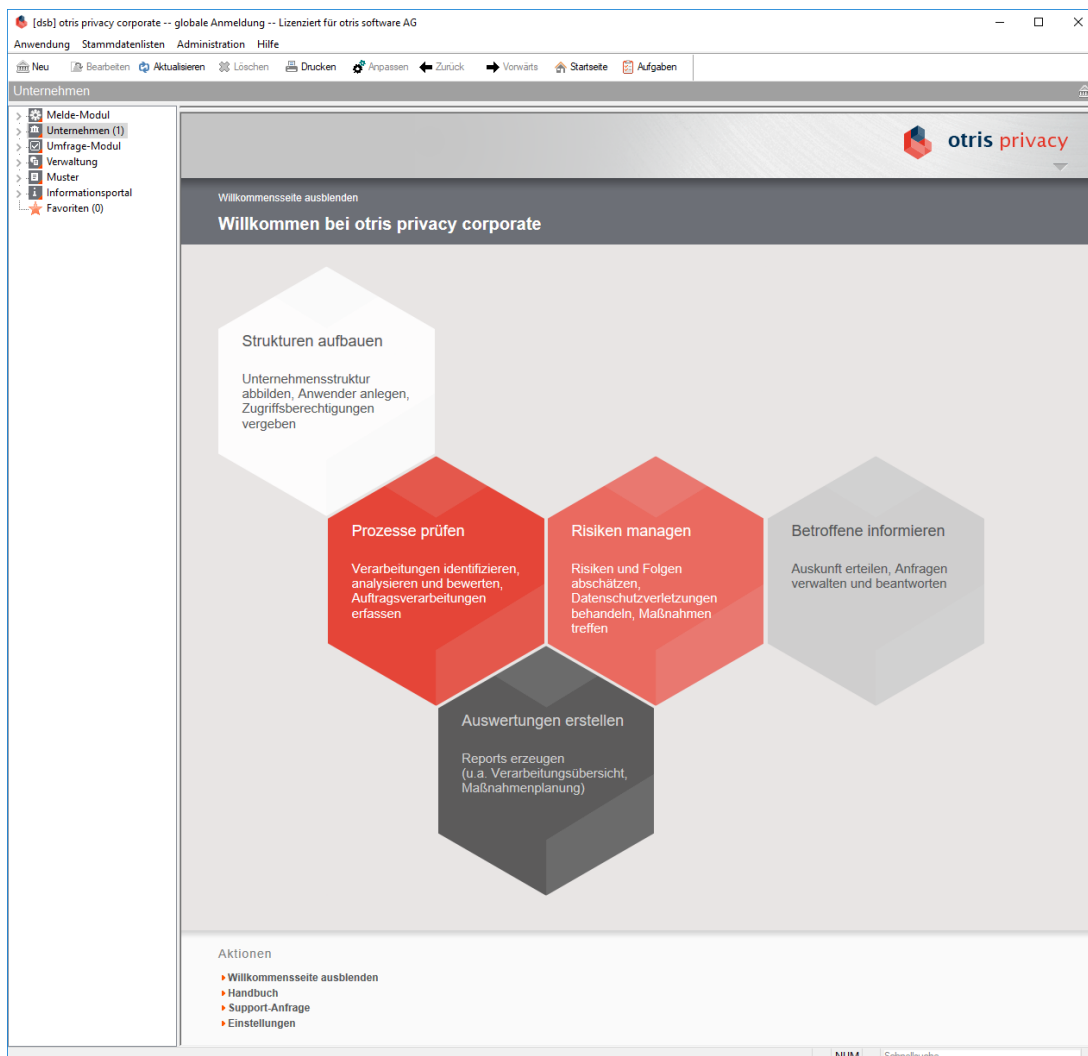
[dsb] otris privacy corporate -- globale Anmeldung -- Lizenziert für otris software AG

Anwendung Stammdatenlisten Administration Hilfe

Neu Bearbeiten Aktualisieren Löschen Drucken Anpassen Zurück Vorwärts Startseite Aufgaben

Unternehmen

Melde-Modul
Unternehmen (1)
Umfrage-Modul
Verwaltung
Muster
Informationsportal
Favoriten (0)

otris privacy

Willkommensseite ausblenden

Willkommen bei otris privacy corporate

Strukturen aufbauen

Unternehmensstruktur abbilden, Anwender anlegen, Zugriffsberechtigungen vergeben

Prozesse prüfen

Verarbeitungen identifizieren, analysieren und bewerten, Auftragsverarbeitungen erfassen

Risiken managen

Risiken und Folgen abschätzen, Datenschutzverletzungen behandeln, Maßnahmen treffen

Betroffene informieren

Auskunft erteilen, Anfragen verwalten und beantworten

Auswertungen erstellen

Reports erzeugen (u.a. Verarbeitungsübersicht, Maßnahmenplanung)

Aktionen

Willkommensseite ausblenden
Handbuch
Support-Anfrage
Einstellungen

NUM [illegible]